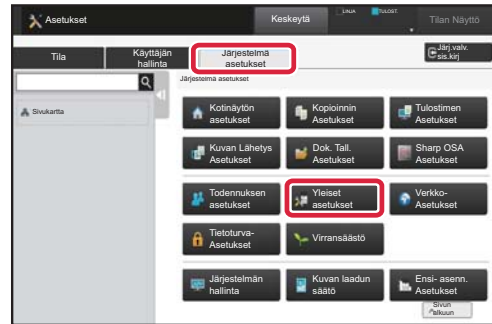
Asetukset

Keskeytä

LINJA

TULOST.

Tilan Näyttö

Tila

Käyttäjän hallinta

Järjestelmä asetukset

Järj.valv. sis.kirj

Järjestelmä asetukset

Sivukartta

Kotinäytön asetukset

Kopioinnin Asetukset

Tulostimen Asetukset

Kuvan Lähetys Asetukset

Dok. Tall. Asetukset

Sharp OSA Asetukset

Todennuksen asetukset

Yleiset asetukset

Verkko-Asetukset

Tietoturva-Asetukset

Virransäästö

Järjestelmän hallinta

Kuvan laadun säätö

Ensi- asenn. Asetukset

Sivun alkuun